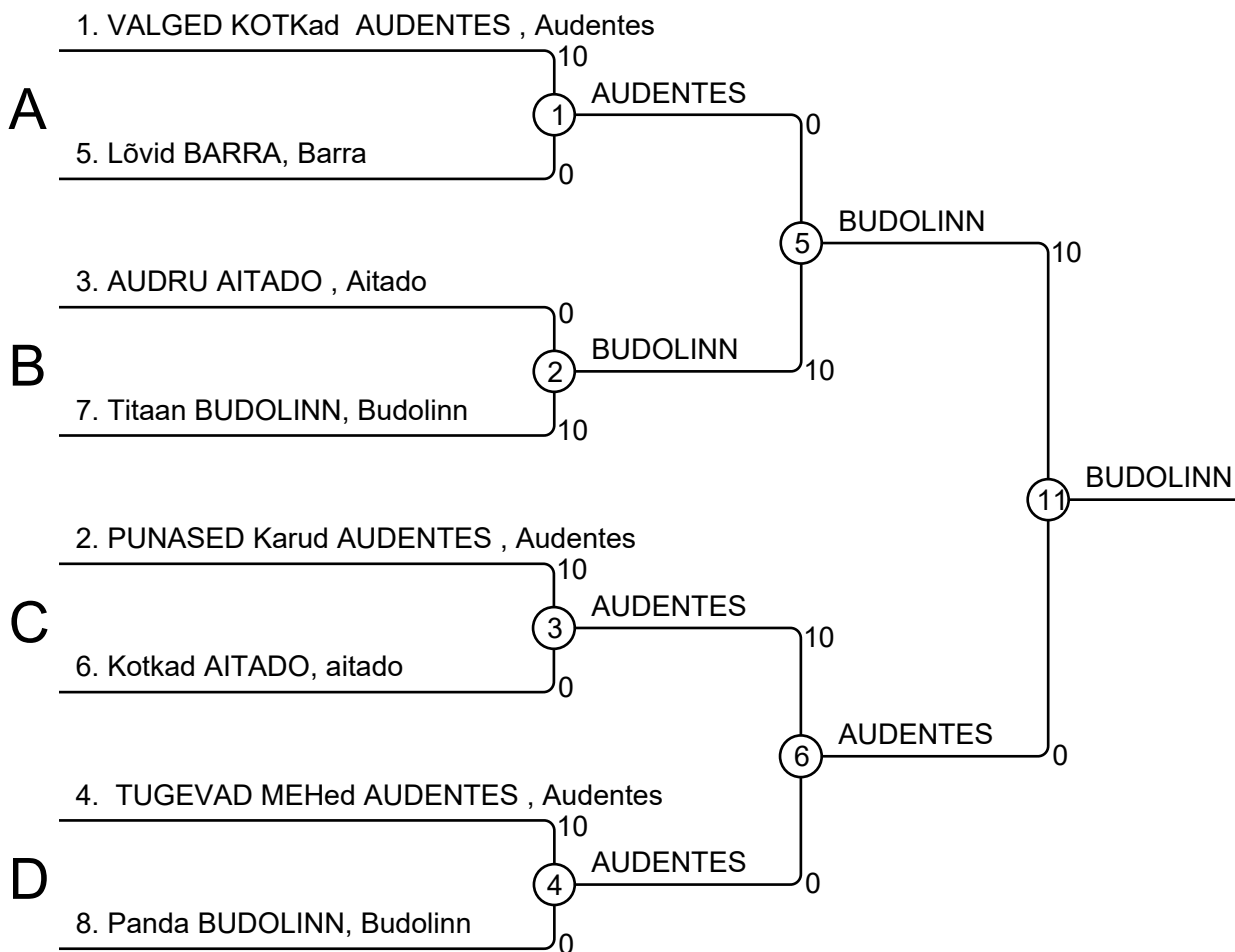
1. VALGED KOTKad AUDENTES , Audentes
10
A
1
AUDENTES
0
5. Lõvid BARRA, Barra
0
5
BUDOLINN
10
3. AUDRU AITADO , Aitado
0
B
2
BUDOLINN
10
7. Titaan BUDOLINN, Budolinn
10
11
BUDOLINN
2. PUNASED Karud AUDENTES , Audentes
10
C
3
AUDENTES
10
6. Kotkad AITADO, aitado
0
6
AUDENTES
0
4. TUGEVAD MEHed AUDENTES , Audentes
10
D
4
AUDENTES
0
8. Panda BUDOLINN, Budolinn
0